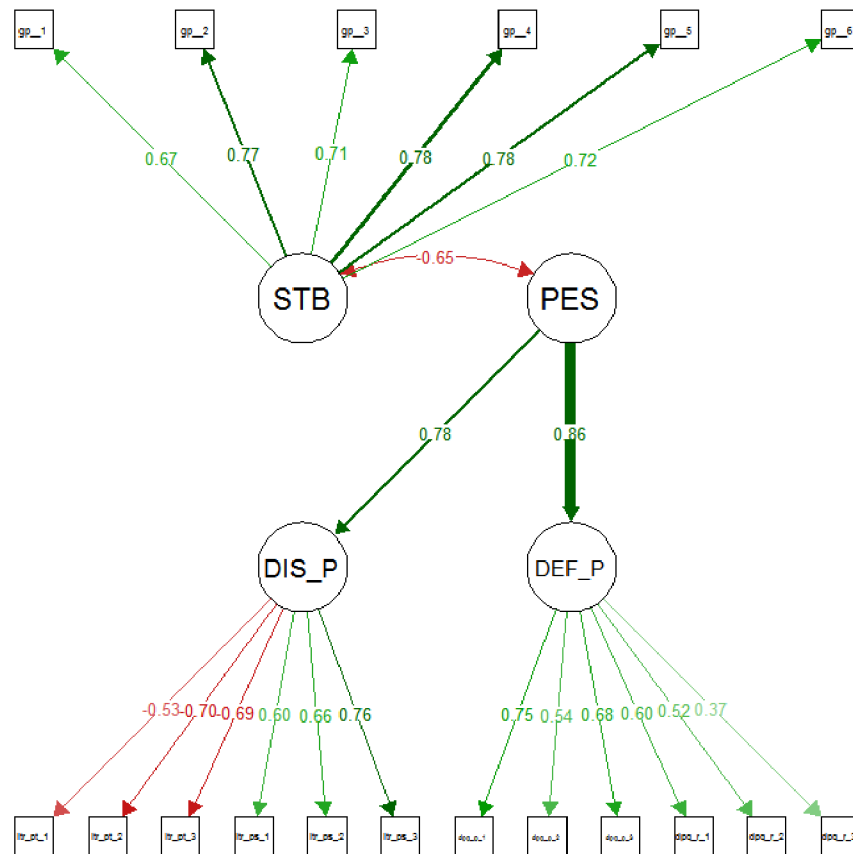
gp__1
gp__2
gp__3
gp__4
gp__5
gp__6

0.67
0.77
0.71
0.78
0.78
0.72

-0.65

STB
PES

0.78
0.86

DIS_P
DEF_P

-0.53
-0.70
-0.69
0.60
0.66
0.76
0.75
0.54
0.68
0.60
0.52
0.37

ltr_pt_1
ltr_pt_2
ltr_pt_3
ltr_ps_1
ltr_ps_2
ltr_ps_3
dpq_p_1
dpq_p_2
dpq_p_3
dpq_r_1
dpq_r_2
dpq_r_3